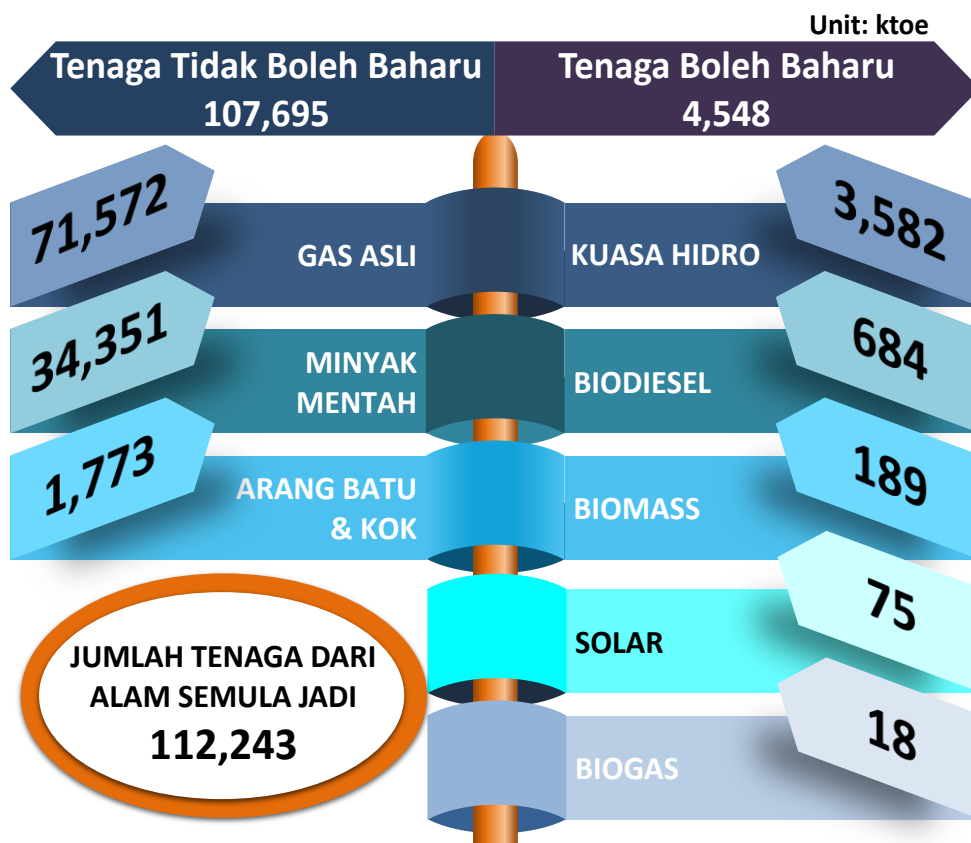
Unit: ktoe

Tenaga Tidak Boleh Baharu
107,695

Tenaga Boleh Baharu
4,548

71,572
GAS ASLI

KUASA HIDRO
3,582

34,351
MINYAK MENTAH

BIODIESEL
684

1,773
ARANG BATU & KOK

BIOMASS
189

SOLAR
75

BIOGAS
18

JUMLAH TENAGA DARI ALAM SEMULA JADI
112,243